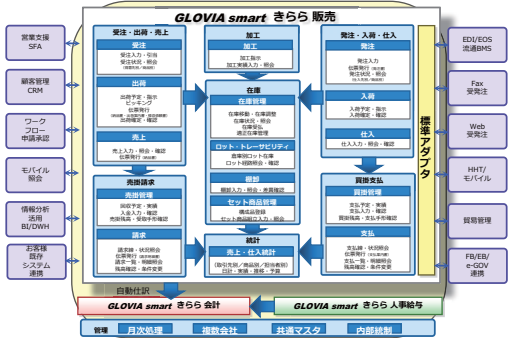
GLOVIA smart きらら 販売

営業支援 SFA

顧客管理 CRM

ワークフロー 申請承認

モバイル 照会

情報分析 活用 BI/DWH

お客様 既存 システム 連携

受注・出荷・売上

受注

見積入力・引当
受注状況・照会

出荷

出荷予定・指示
ピッキング
伝票発行
出荷確定・返品

売上

売上入力・照会・確認
伝票発行

売掛請求

売掛管理

回収予定・実績
入金入力・確認
売掛残高・受取手形管理

請求

請求書・状況照会
伝票発行
請求一覧・明細照会
残高確認・条件変更

加工

加工

加工指示
加工実績入力・照会

在庫

在庫管理

在庫移動・在庫調整
在庫状況・照会
在庫受払
適正在庫管理

ロット・トレーサビリティ

倉庫別ロット在庫
ロット別照会・確認

棚卸

棚卸入力・照会・差異確認

セット商品管理

構成品登録
セット商品組立入力・照会

統計

売上・仕入統計

(取引先別/商品別/担当者別)
日計・実績・推移・予算

発注・入荷・仕入

発注

発注入力
伝票発行
発注状況・照会

入荷

入荷予定・指示
入荷確定・照会

仕入

仕入入力・照会・確認

買掛支払

買掛管理

支払予定・実績
支払入力・確認
買掛残高・支払手形管理

支払

支払書・状況照会
伝票発行
支払一覧・明細照会
残高確認・条件変更

標準アダプタ

EDI/EOS 流通BMS

Fax 受発注

Web 受発注

HHT/ モバイル

貿易管理

FB/EB/ e-GOV 連携

自動仕訳

GLOVIA smart きらら 会計

GLOVIA smart きらら 人事給与

管理 月次処理 複数会社 共通マスタ 内部統制